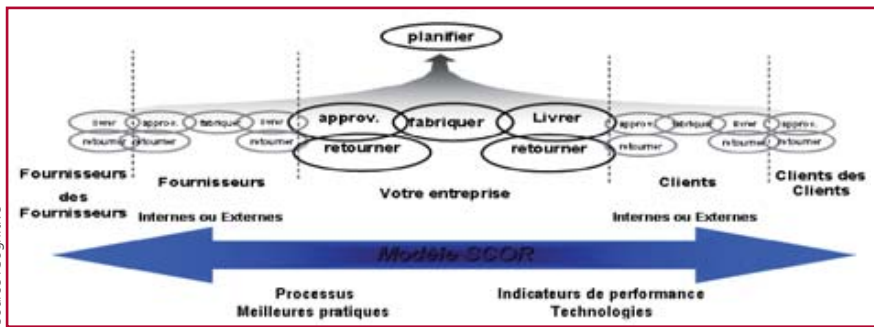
planifier

livrer
retourner
approv.
retourner
fabrique
livrer
retourner
approv.
retourner
fabriquer
Livrer
retourner
approv.
retourner
fabrique
livrer
retourner
approv.
retourner

Fournisseurs des Fournisseurs

Fournisseurs
Internes ou Externes

Votre entreprise

Clients
Internes ou Externes

Clients des Clients

Modèle SCOR

Processus
Meilleures pratiques

Indicateurs de performance
Technologies